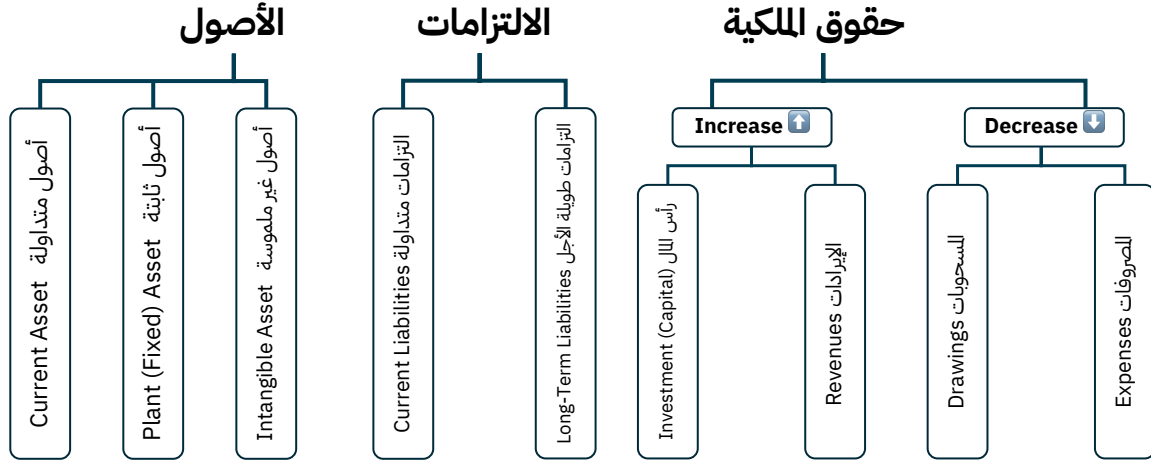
الأصول

أصول متداولة Current Asset

أصول ثابتة Plant (Fixed) Asset

أصول غير ملموسة Intangible Asset

الالتزامات

التزامات متداولة Current Liabilities

التزامات طويلة الأجل Long-Term Liabilities

حقوق الملكية

Increase

رأس المال Investment (Capital)

الإيرادات Revenues

Decrease

المسحوبات Drawings

المصروفات Expenses